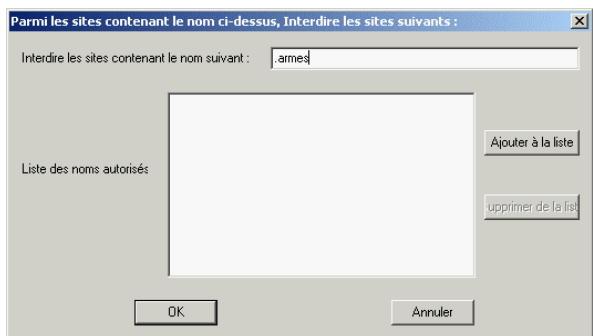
Parmi les sites contenant le nom ci-dessus, Interdire les sites suivants :

Interdire les sites contenant le nom suivant : .armes

Liste des noms autorisés

Ajouter à la liste

upprimer de la list

OK

Annuler